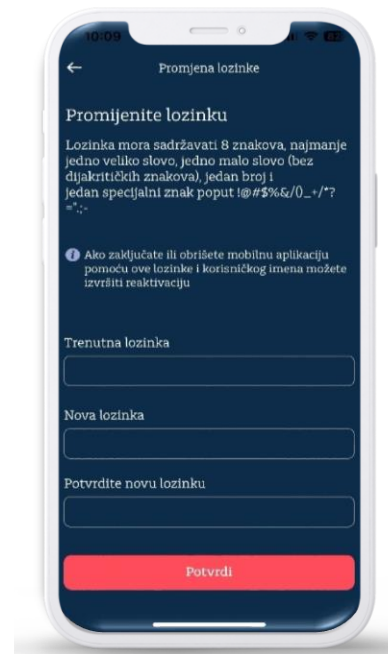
10:09

←

Promjena lozinke

Promijenite lozinku

Lozinka mora sadržavati 8 znakova, najmanje jedno veliko slovo, jedno malo slovo (bez dijakritičkih znakova), jedan broj i jedan specijalni znak poput !@#$%&/()_+/*?=";:-

Ako zaključate ili obrišete mobilnu aplikaciju pomoću ove lozinke i korisničkog imena možete izvršiti reaktivaciju

Trenutna lozinka

Nova lozinka

Potvrdite novu lozinku

Potvrdi